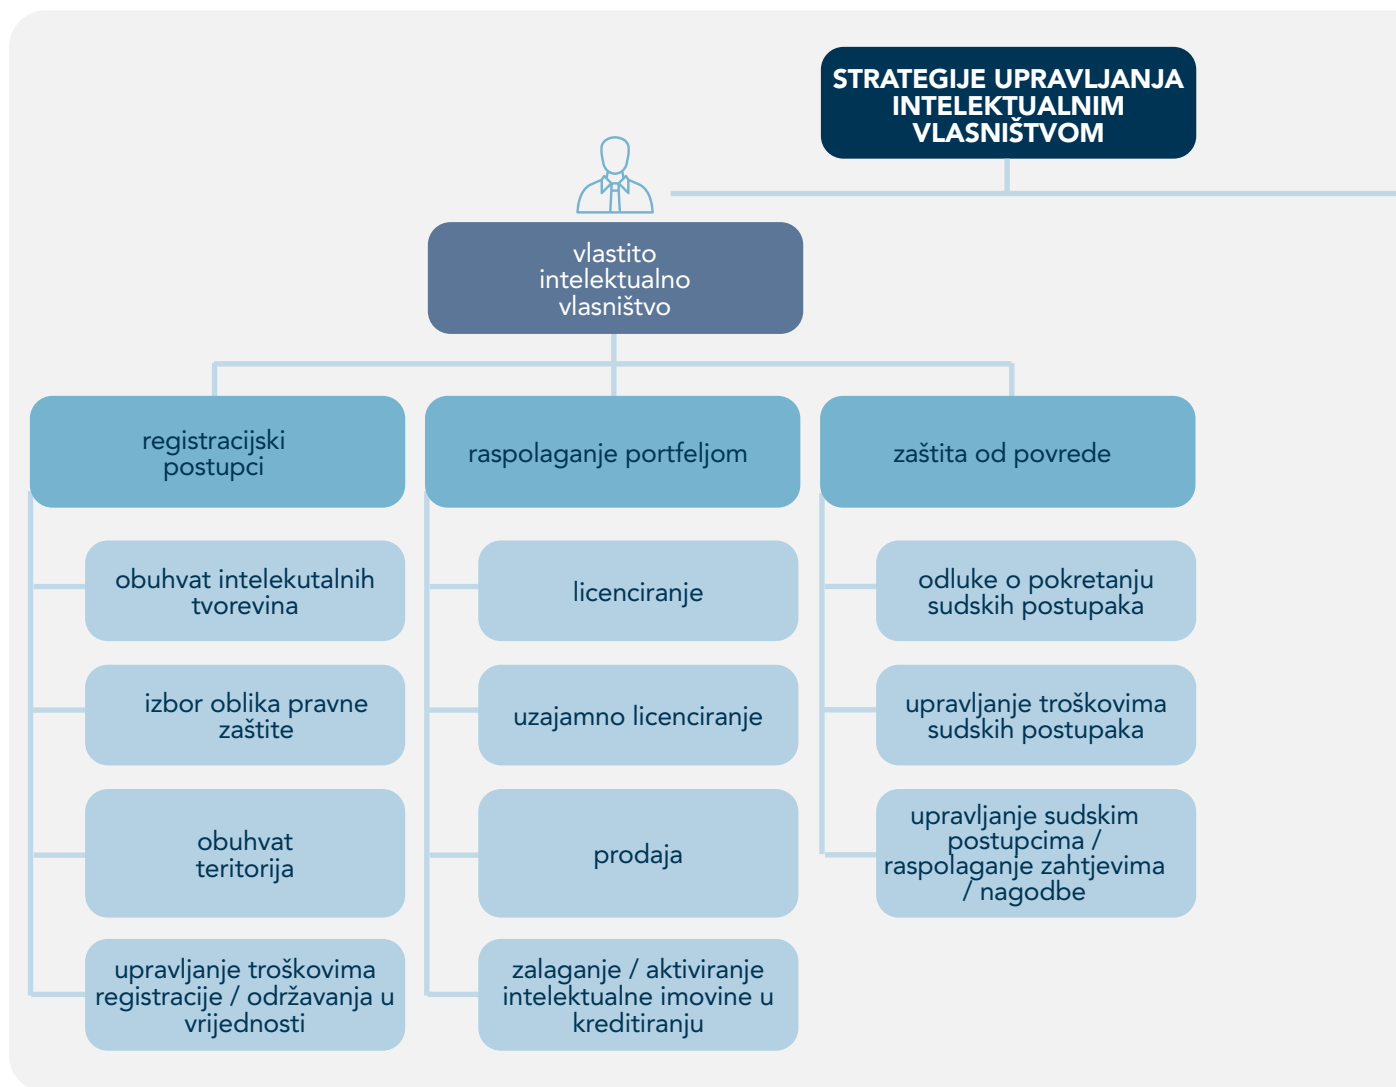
STRATEGIJE UPRAVLJANJA INTELEKTUALNIM VLASNIŠTVOM

vlastito intelektualno vlasništvo

registracijski postupci

obuhvat intelekutalnih tvorevina

izbor oblika pravne zaštite

obuhvat teritorija

upravljanje troškovima registracije / održavanja u vrijednosti

raspolaganje portfeljom

licenciranje

uzajamno licenciranje

prodaja

zalaganje / aktiviranje intelektualne imovine u kreditiranju

zaštita od povrede

odluke o pokretanju sudskih postupaka

upravljanje troškovima sudskih postupaka

upravljanje sudskim postupcima / raspolaganje zahtjevima / nagodbe